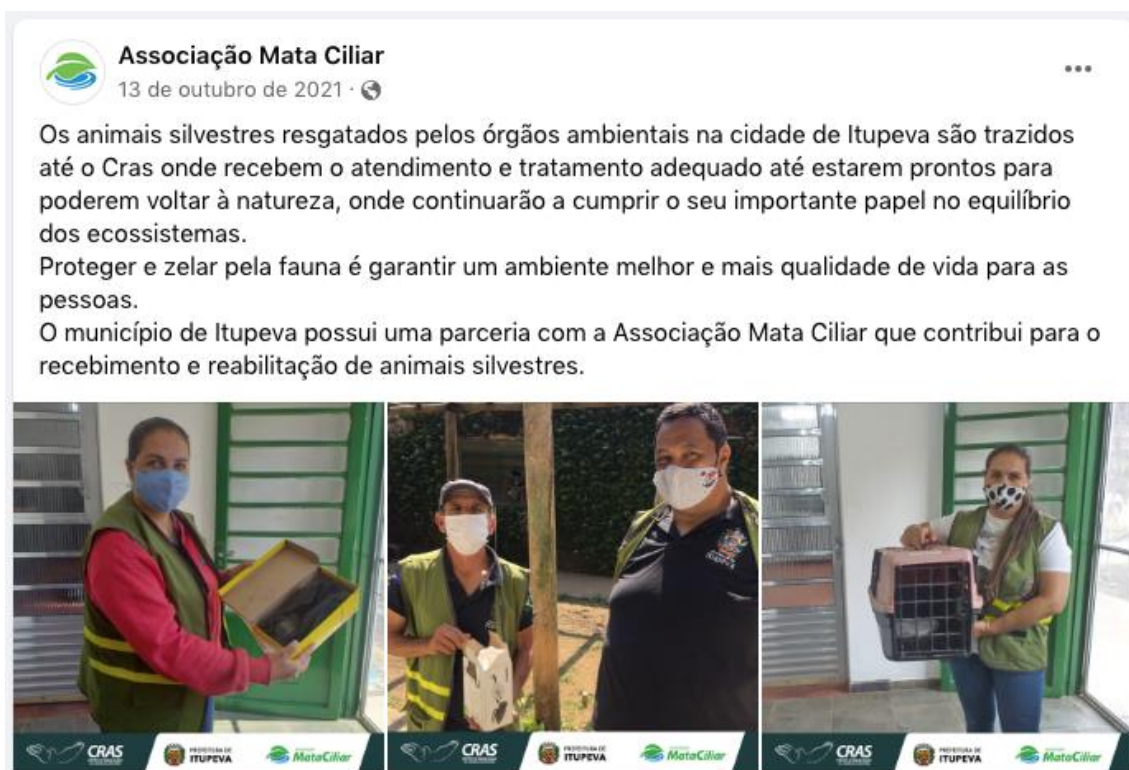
Associação Mata Ciliar
13 de outubro de 2021 ·

...

Os animais silvestres resgatados pelos órgãos ambientais na cidade de Itupeva são trazidos até o Cras onde recebem o atendimento e tratamento adequado até estarem prontos para poderem voltar à natureza, onde continuarão a cumprir o seu importante papel no equilíbrio dos ecossistemas.
Proteger e zelar pela fauna é garantir um ambiente melhor e mais qualidade de vida para as pessoas.
O município de Itupeva possui uma parceria com a Associação Mata Ciliar que contribui para o recebimento e reabilitação de animais silvestres.

CRAS PREFEITURA DE ITUPEVA MataCiliar

CRAS PREFEITURA DE ITUPEVA MataCiliar

CRAS PREFEITURA DE ITUPEVA MataCiliar